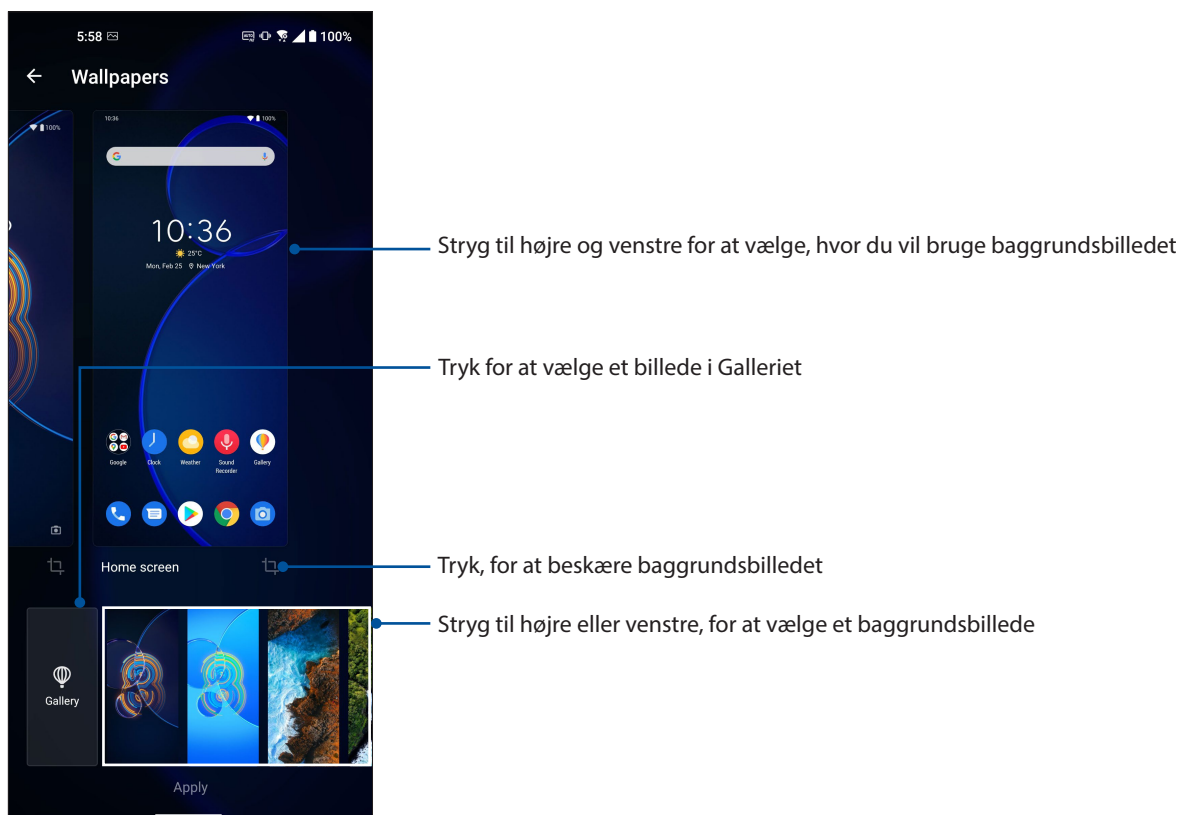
5:58

100%

Wallpapers

100%

10:36

10:36

25°C

Mon, Feb 25 New York

Google Clock Weather Sound Recorder Gallery

Home screen

Gallery

Apply

Stryg til højre og venstre for at vælge, hvor du vil bruge baggrundsbilledet

Tryk for at vælge et billede i Galleriet

Tryk, for at beskære baggrundsbilledet

Stryg til højre eller venstre, for at vælge et baggrundsbillede